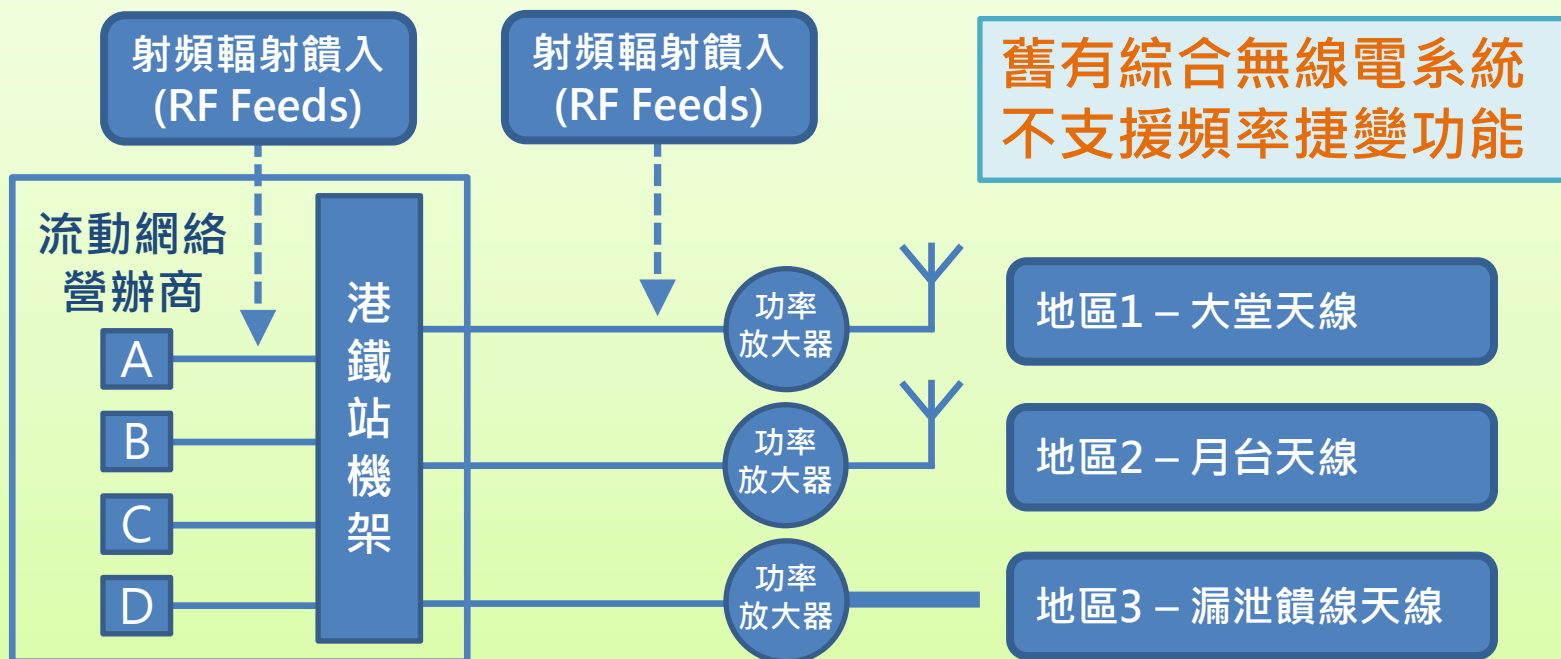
射頻輻射饋入
(RF Feeds)

射頻輻射饋入
(RF Feeds)

舊有綜合無線電系統
不支援頻率捷變功能

流動網絡
營辦商

A

B

C

D

港
鐵
站
機
架

功率
放大器

功率
放大器

功率
放大器

地區1 – 大堂天線

地區2 – 月台天線

地區3 – 漏泄饋線天線